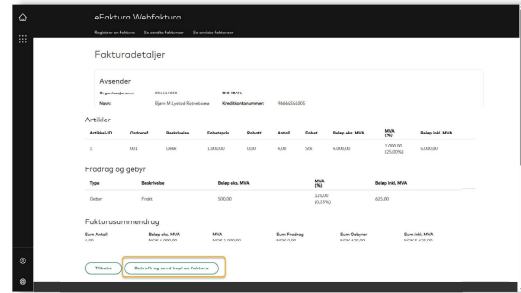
eFaktura Webfaktura

Registrer en faktura Se sendte fakturaer Se mottatte fakturaer

Fakturadetaljer

Avsender

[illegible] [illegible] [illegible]

Navn: Bjørn M Lystad Rotnebakke Kreditkontonummer: 96860241005

Artikler

| ArtikkelID | Ordrenr | Beskrivelse | Enhetspris | Rabatt | Antall | Enhet | Beløp eks. MVA | MVA (%) | Beløp inkl. MVA |
|---|---|---|---|---|---|---|---|---|---|
| 1 | 101 | Datat | 1,000.00 | 0.00 | 4.00 | Stk | 4,000.00 | 1,000.00 (25.00%) | 5,000.00 |

Fradrag og gebyr

| Type | Beskrivelse | Beløp eks. MVA | MVA (%) | Beløp inkl. MVA |
|---|---|---|---|---|
| Gebyr | Frakt | 500.00 | 125.00 (0.25%) | 625.00 |

Fakturasammendrag

| Sum Antall | Sum Beløp eks. MVA | MVA | Sum Fradrag | Sum Gebyrer | Sum inkl. MVA |
|---|---|---|---|---|---|
| 4.00 | NOK 4,000.00 | NOK 1,000.00 | NOK 0.00 | NOK 625.00 | NOK 625.00 |

Tilbake

Bekreft og send kopi av faktura